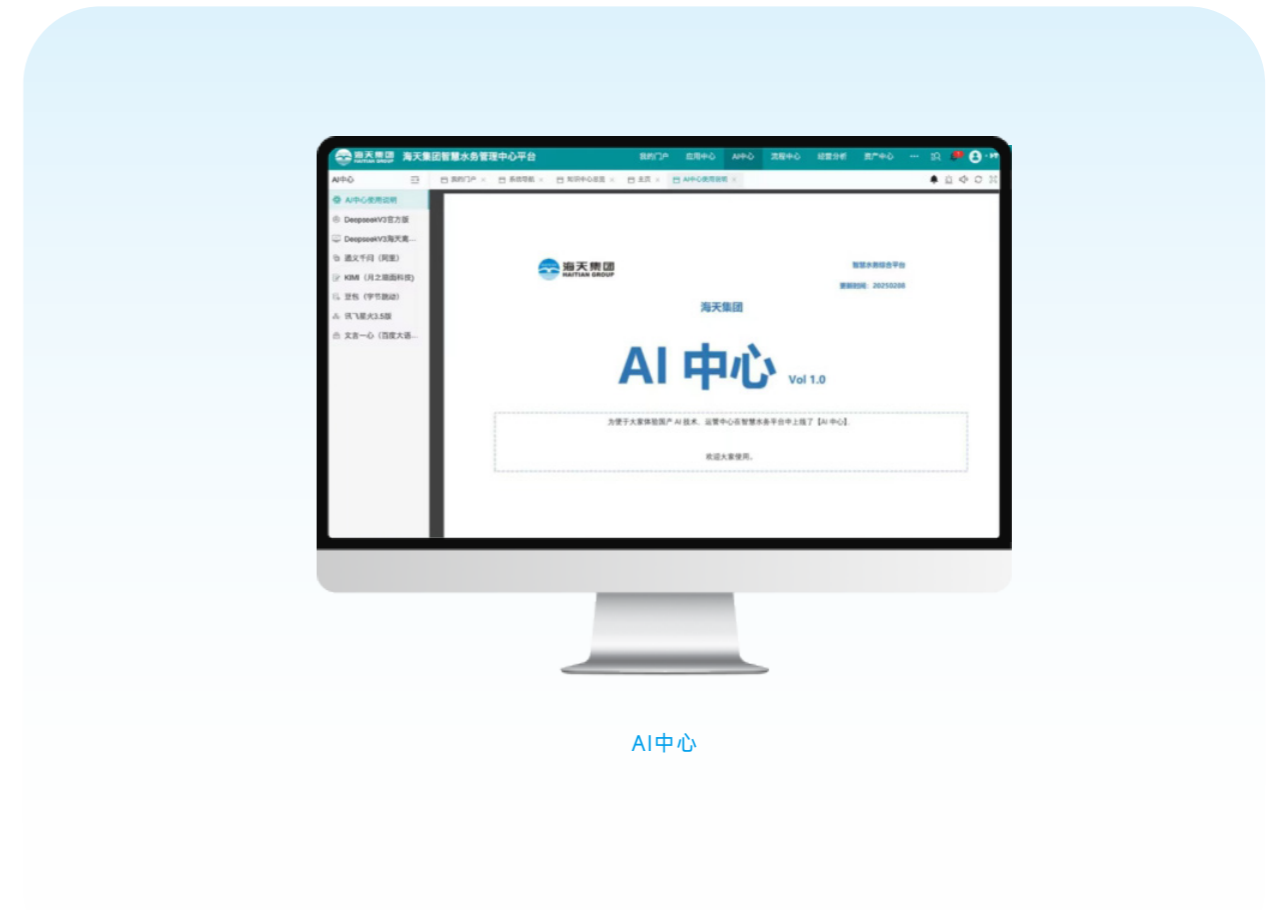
海天集团 HAITIAN GROUP 海天集团智慧水务管理中心平台

我的门户 应用中心 AI中心 流程中心 经营分析 资产中心 ···

AI中心

我的门户 × 系统导航 × 知识中心首页 × 主页 × AI中心使用说明 ×

AI中心使用说明
DeepseekV3官方版
DeepseekV3海天...
通义千问（阿里）
KIMI（月之暗面科技）
豆包（字节跳动）
讯飞星火3.5版
文言一心（百度大语...

海天集团 HAITIAN GROUP

智慧水务综合平台

更新时间：20250208

海天集团

AI 中心 Vol 1.0

为便于大家体验国产 AI 技术，运管中心在智慧水务平台中上线了【AI 中心】。

欢迎大家使用。

AI中心